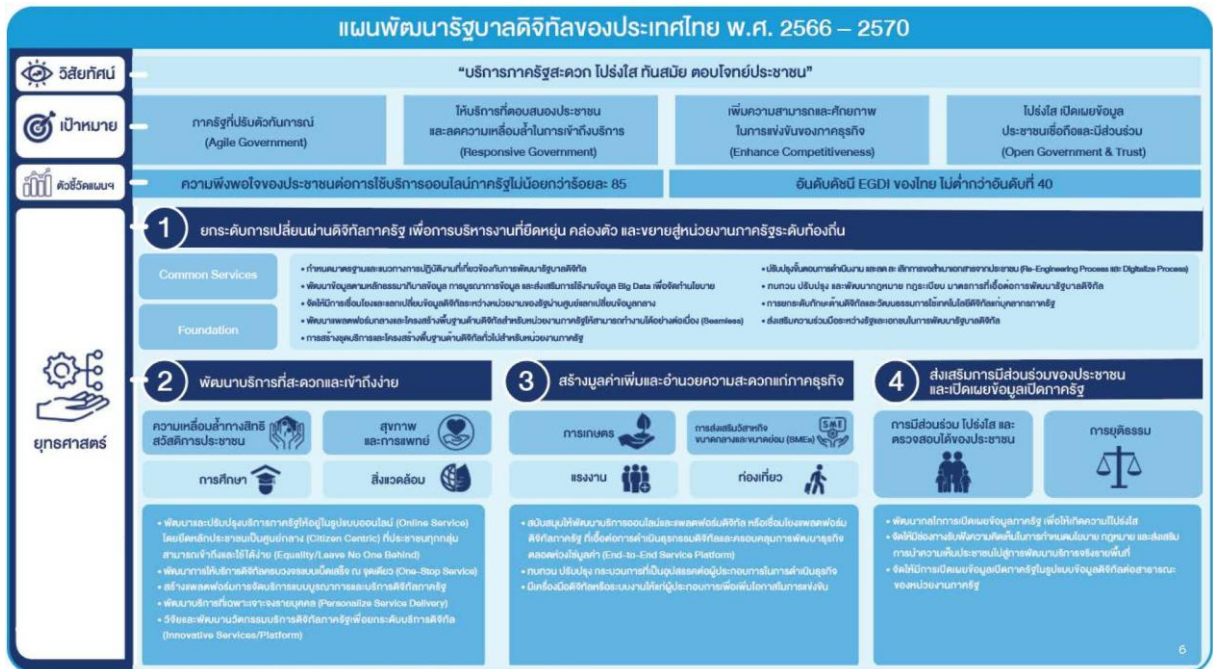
แผนพัฒนารัฐบาลดิจิทัลของประเทศไทย พ.ศ. 2566 – 2570

วิสัยทัศน์

"บริการภาครัฐสะดวก โปร่งใส ทันสมัย ตอบโจทย์ประชาชน"

เป้าหมาย

ภาครัฐที่ปรับตัวทันการณ์ (Agile Government)

ให้บริการที่ตอบสนองประชาชน และลดความเหลื่อมล้ำในการเข้าถึงบริการ (Responsive Government)

เพิ่มความสามารถและศักยภาพ ในการแข่งขันของภาคธุรกิจ (Enhance Competitiveness)

โปร่งใส เปิดเผยข้อมูล ประชาชนเชื่อถือและมีส่วนร่วม (Open Government & Trust)

ตัวชี้วัดแผนฯ

ความพึงพอใจของประชาชนต่อการใช้บริการออนไลน์ภาครัฐไม่น้อยกว่าร้อยละ 85

อันดับดัชนี EGDI ของไทย ไม่ต่ำกว่าอันดับที่ 40

ยุทธศาสตร์

1 ยกระดับการเปลี่ยนผ่านดิจิทัลภาครัฐ เพื่อการบริหารงานที่ยืดหยุ่น คล่องตัว และขยายสู่หน่วยงานภาครัฐระดับท้องถิ่น

Common Services

Foundation

• กำหนดมาตรฐานและแนวทางการปฏิบัติงานที่เกี่ยวข้องกับการพัฒนารัฐบาลดิจิทัล
• พัฒนาข้อมูลตามหลักธรรมาภิบาลข้อมูล การบูรณาการข้อมูล และส่งเสริมการใช้งานข้อมูล Big Data เพื่อจัดทำนโยบาย
• จัดให้มีการเชื่อมโยงและแลกเปลี่ยนข้อมูลดิจิทัลระหว่างหน่วยงานของรัฐผ่านศูนย์แลกเปลี่ยนข้อมูลกลาง
• พัฒนาแพลตฟอร์มกลางและโครงสร้างพื้นฐานด้านดิจิทัลสำหรับหน่วยงานภาครัฐให้สามารถทำงานได้อย่างต่อเนื่อง (Seamless)
• การสร้างชุดบริการและโครงสร้างพื้นฐานด้านดิจิทัลทั่วไปสำหรับหน่วยงานภาครัฐ
• ปรับปรุงขั้นตอนการดำเนินงาน และลด ละ เลิกการขอสำเนาเอกสารจากประชาชน (Re-Engineering Process และ Digitalize Process)
• ทบทวน ปรับปรุง และพัฒนากฎหมาย กฎระเบียบ มาตรการที่เอื้อต่อการพัฒนารัฐบาลดิจิทัล
• การยกระดับทักษะด้านดิจิทัลและวัฒนธรรมการใช้เทคโนโลยีดิจิทัลแก่บุคลากรภาครัฐ
• ส่งเสริมความร่วมมือระหว่างรัฐและเอกชนในการพัฒนารัฐบาลดิจิทัล

2 พัฒนาบริการที่สะดวกและเข้าถึงง่าย

ความเหลื่อมล้ำทางสิทธิ สวัสดิการประชาชน

สุขภาพ และการแพทย์

การศึกษา

สิ่งแวดล้อม

• พัฒนาและปรับปรุงบริการภาครัฐให้อยู่ในรูปแบบออนไลน์ (Online Service) โดยยึดหลักประชาชนเป็นศูนย์กลาง (Citizen Centric) ที่ประชาชนทุกกลุ่มสามารถเข้าถึงและใช้ได้ง่าย (Equality/Leave No One Behind)
• พัฒนาการให้บริการดิจิทัลภาครัฐแบบเบ็ดเสร็จ ณ จุดเดียว (One-Stop Service)
• สร้างแพลตฟอร์มการจัดบริการแบบบูรณาการและบริการดิจิทัลภาครัฐ
• พัฒนาบริการที่เฉพาะเจาะจงรายบุคคล (Personalize Service Delivery)
• วิจัยและพัฒนานวัตกรรมบริการดิจิทัลภาครัฐเพื่อยกระดับบริการดิจิทัล (Innovative Services/Platform)

3 สร้างมูลค่าเพิ่มและอำนวยความสะดวกแก่ภาคธุรกิจ

การเกษตร

การส่งเสริมวิสาหกิจขนาดกลางและขนาดย่อม (SMEs)

SME

แรงงาน

ท่องเที่ยว

• สนับสนุนให้พัฒนาบริการออนไลน์และแพลตฟอร์มดิจิทัล หรือเชื่อมโยงแพลตฟอร์มดิจิทัลภาครัฐ ที่เอื้อต่อการดำเนินธุรกิจแบบดิจิทัลและครอบคลุมการพัฒนาธุรกิจตลอดห่วงโซ่มูลค่า (End-to-End Service Platform)
• ทบทวน ปรับปรุง กระบวนการที่เป็นอุปสรรคต่อผู้ประกอบการในการดำเนินธุรกิจ
• มีเครื่องมือดิจิทัลหรือระบบงานให้แก่ผู้ประกอบการเพื่อเพิ่มโอกาสในการแข่งขัน

4 ส่งเสริมการมีส่วนร่วมของประชาชนและเปิดเผยข้อมูลเปิดภาครัฐ

การมีส่วนร่วม โปร่งใส และตรวจสอบได้ของประชาชน

การยุติธรรม

• พัฒนากลไกการเปิดเผยข้อมูลภาครัฐ เพื่อให้เกิดความโปร่งใส
• จัดให้มีช่องทางรับฟังความคิดเห็นในการกำหนดนโยบาย กฎหมาย และส่งเสริมการนำความเห็นประชาชนไปสู่การพัฒนาบริการเชิงรายพื้นที่
• จัดให้มีการเปิดเผยข้อมูลเปิดภาครัฐในรูปแบบข้อมูลดิจิทัลต่อสาธารณะของหน่วยงานภาครัฐ

6